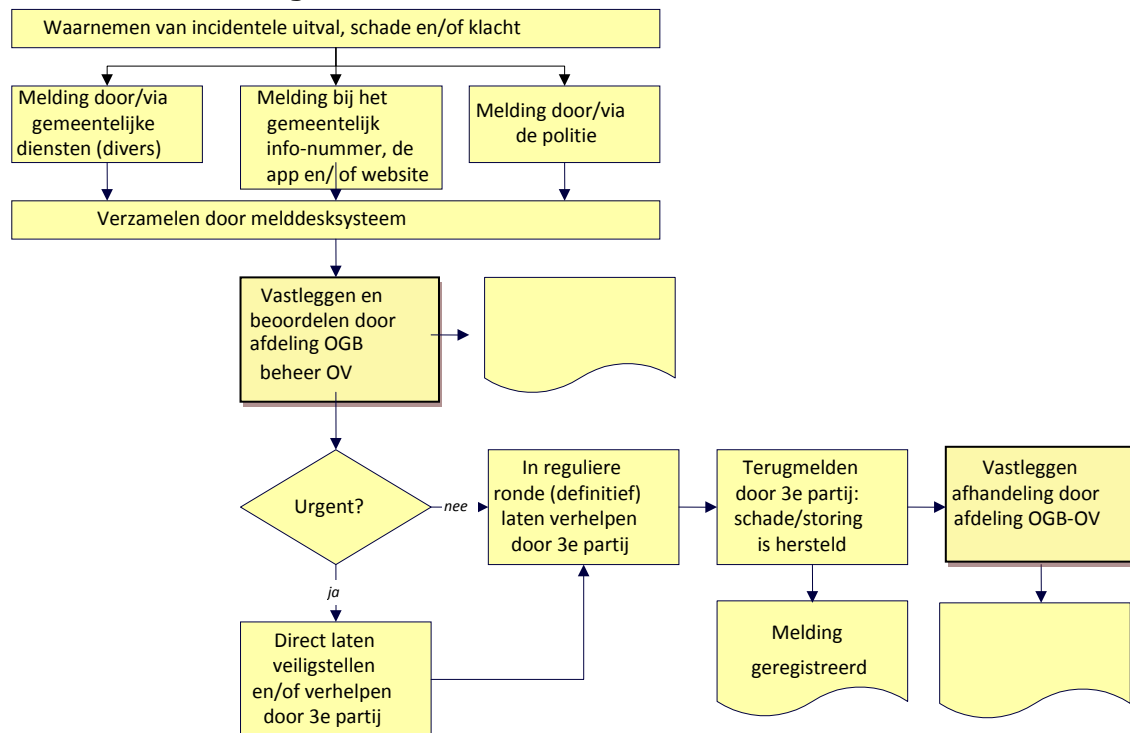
Waarnemen van incidentele uitval, schade en/of klacht

Melding door/via gemeentelijke diensten (divers)

Melding bij het gemeentelijk info-nummer, de app en/of website

Melding door/via de politie

Verzamelen door melddesksysteem

Vastleggen en beoordelen door afdeling OGB beheer OV

Urgent?

nee

ja

In reguliere ronde (definitief) laten verhelpen door 3e partij

Terugmelden door 3e partij: schade/storing is hersteld

Vastleggen afhandeling door afdeling OGB-OV

Direct laten veiligstellen en/of verhelpen door 3e partij

Melding geregistreerd